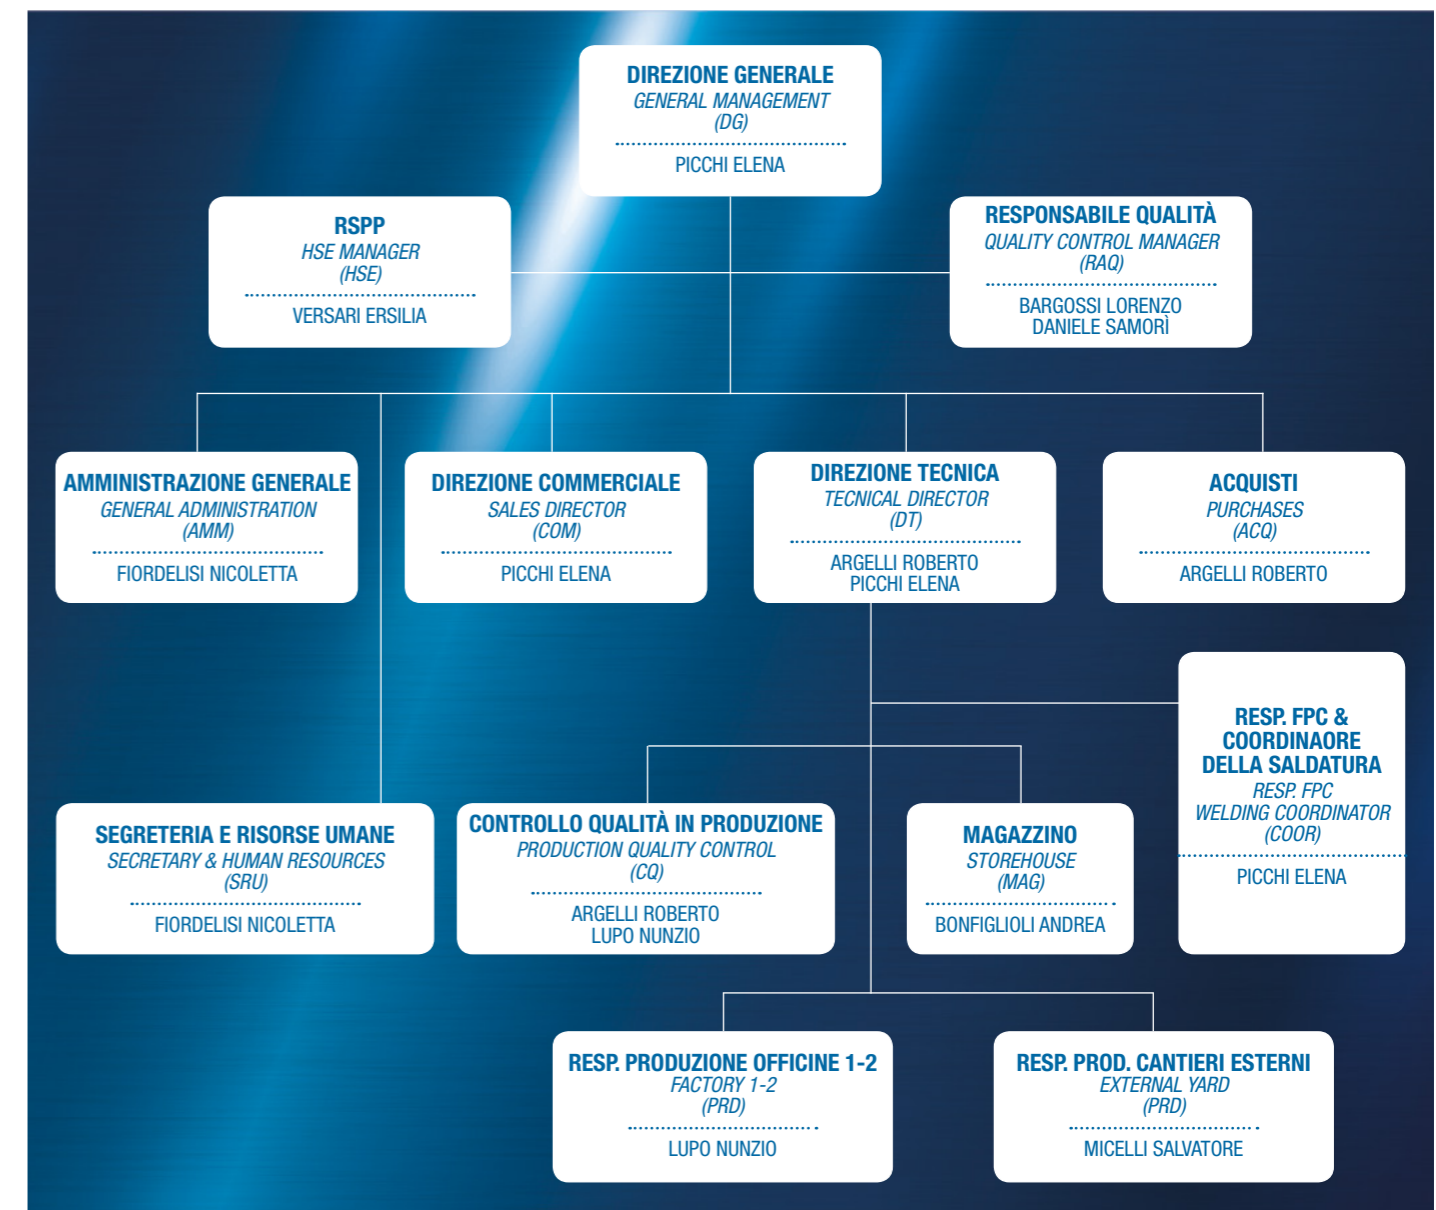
DIREZIONE GENERALE
GENERAL MANAGEMENT
(DG)
PICCHI ELENA

RSPP
HSE MANAGER
(HSE)
VERSARI ERSILIA

RESPONSABILE QUALITÀ
QUALITY CONTROL MANAGER
(RAQ)
BARGOSSI LORENZO
DANIELE SAMORÌ

AMMINISTRAZIONE GENERALE
GENERAL ADMINISTRATION
(AMM)
FIORDELISI NICOLETTA

DIREZIONE COMMERCIALE
SALES DIRECTOR
(COM)
PICCHI ELENA

DIREZIONE TECNICA
TECNICAL DIRECTOR
(DT)
ARGELLI ROBERTO
PICCHI ELENA

ACQUISTI
PURCHASES
(ACQ)
ARGELLI ROBERTO

RESP. FPC &
COORDINAORE
DELLA SALDATURA
RESP. FPC
WELDING COORDINATOR
(COOR)
PICCHI ELENA

SEGRETERIA E RISORSE UMANE
SECRETARY & HUMAN RESOURCES
(SRU)
FIORDELISI NICOLETTA

CONTROLLO QUALITÀ IN PRODUZIONE
PRODUCTION QUALITY CONTROL
(CQ)
ARGELLI ROBERTO
LUPO NUNZIO

MAGAZZINO
STOREHOUSE
(MAG)
BONFIGLIOLI ANDREA

RESP. PRODUZIONE OFFICINE 1-2
FACTORY 1-2
(PRD)
LUPO NUNZIO

RESP. PROD. CANTIERI ESTERNI
EXTERNAL YARD
(PRD)
MICELLI SALVATORE